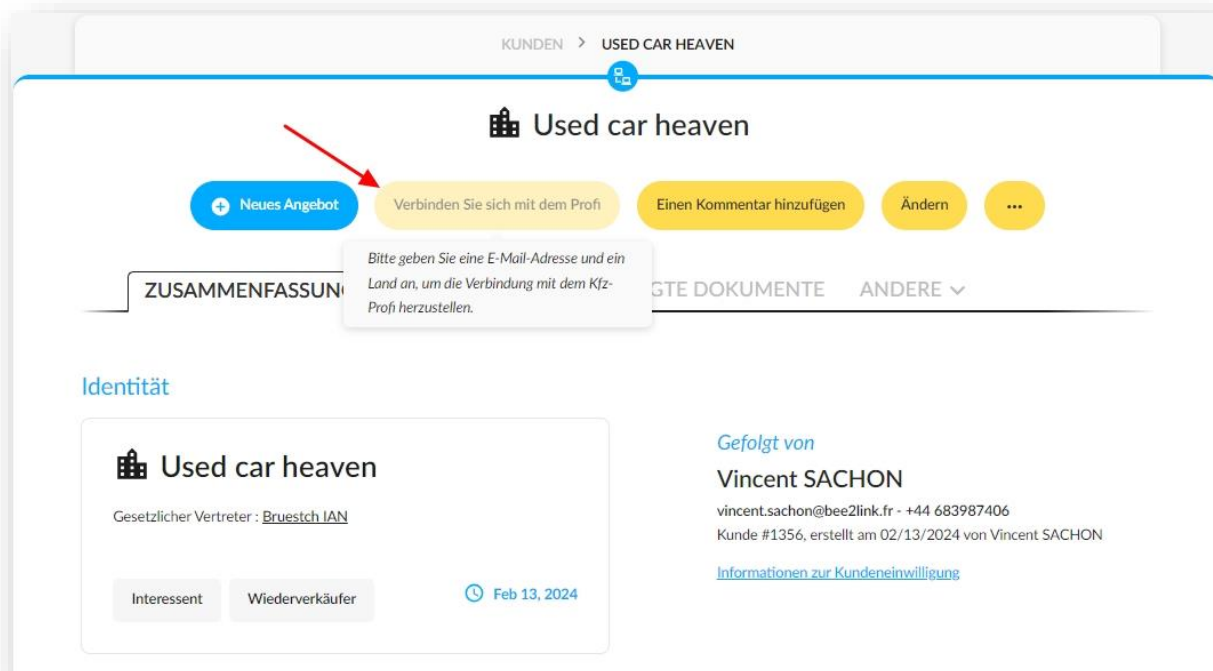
KUNDEN > USED CAR HEAVEN

Used car heaven

Neues Angebot Verbinden Sie sich mit dem Profi Einen Kommentar hinzufügen Ändern ...

Bitte geben Sie eine E-Mail-Adresse und ein Land an, um die Verbindung mit dem Kfz-Profi herzustellen.

ZUSAMMENFASSUNG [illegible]GTE DOKUMENTE ANDERE

Identität

Used car heaven

Gesetzlicher Vertreter : Bruestch IAN

Interessent Wiederverkäufer

Feb 13, 2024

Gefolgt von

Vincent SACHON

vincent.sachon@bee2link.fr - +44 683987406

Kunde #1356, erstellt am 02/13/2024 von Vincent SACHON

Informationen zur Kundeneinwilligung